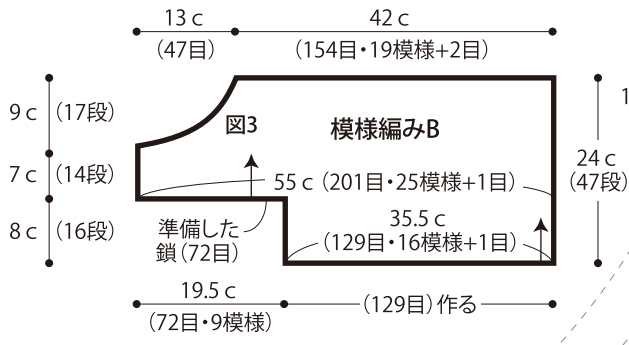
13 c
(47目)
42 c
(154目・19模様+2目)
9 c (17段)
7 c (14段)
8 c (16段)
図3
模様編みB
55 c (201目・25模様+1目)
24 c
(47段)
1
準備した
鎖 (72目)
35.5 c
(129目・16模様+1目)
19.5 c
(72目・9模様)
(129目) 作る